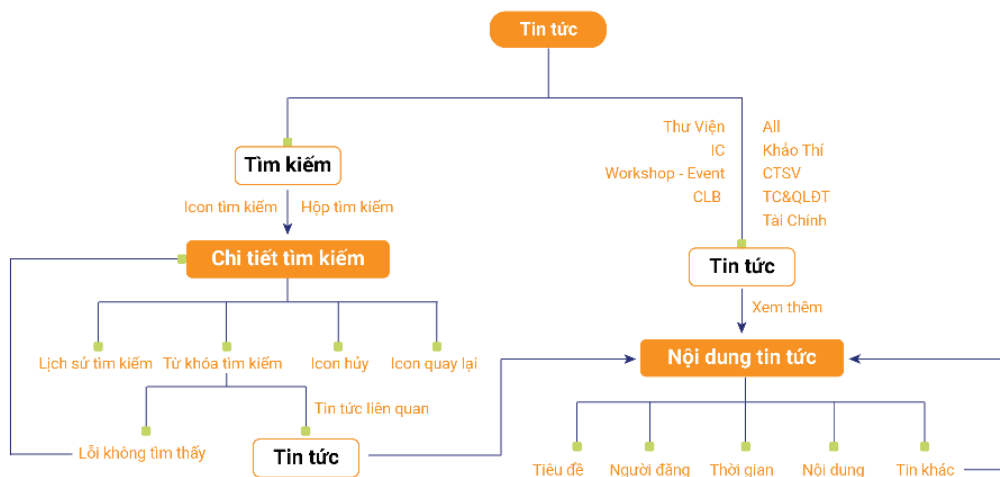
Tin tức

Tìm kiếm

Icon tìm kiếm

Hộp tìm kiếm

Chi tiết tìm kiếm

Lịch sử tìm kiếm

Từ khóa tìm kiếm

Icon hủy

Icon quay lại

Tin tức liên quan

Lỗi không tìm thấy

Tin tức

Thư Viện

IC

Workshop - Event

CLB

All

Khảo Thí

CTSV

TC&QLĐT

Tài Chính

Tin tức

Xem thêm

Nội dung tin tức

Tiêu đề

Người đăng

Thời gian

Nội dung

Tin khác